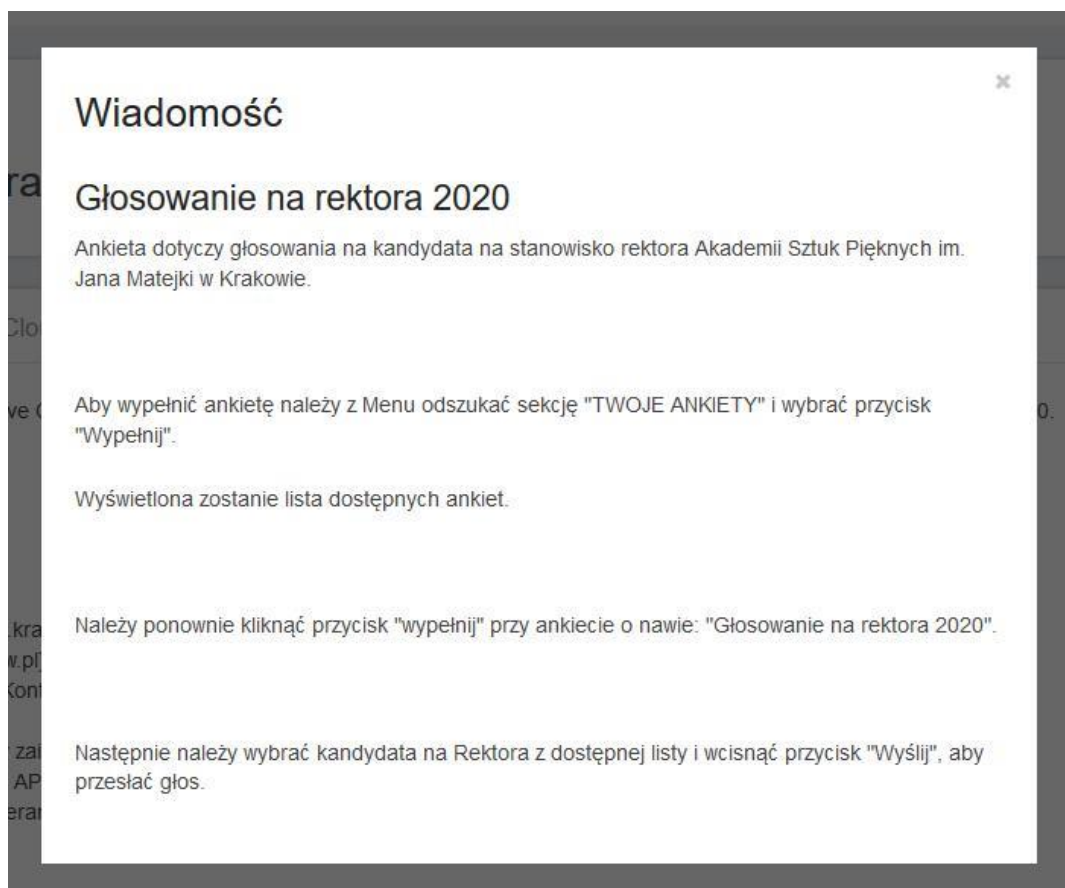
×

Wiadomość

Głosowanie na rektora 2020

Ankieta dotyczy głosowania na kandydata na stanowisko rektora Akademii Sztuk Pięknych im. Jana Matejki w Krakowie.

Aby wypełnić ankietę należy z Menu odszukać sekcję "TWOJE ANKIETY" i wybrać przycisk "Wypełnij".

Wyświetlona zostanie lista dostępnych ankiet.

Należy ponownie kliknąć przycisk "wypełnij" przy ankiecie o nawie: "Głosowanie na rektora 2020".

Następnie należy wybrać kandydata na Rektora z dostępnej listy i wcisnąć przycisk "Wyślij", aby przesłać głos.